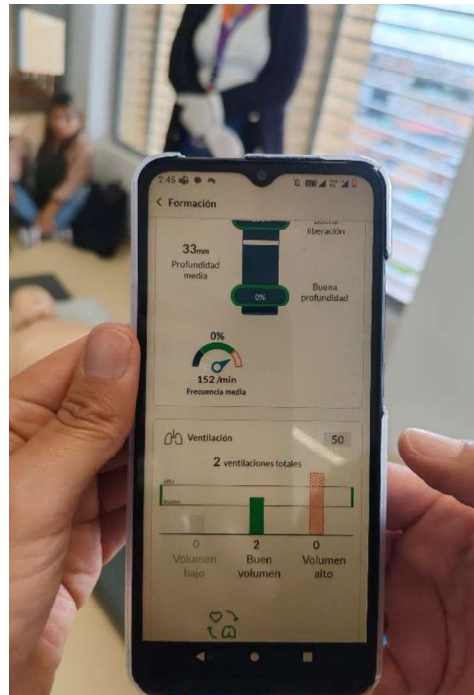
2:45

< Formación

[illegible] liberación

33mm
Profundidad media

0%

Buena profundidad

0%

152/min
Frecuencia media

Ventilación

50

2 ventilaciones totales

alto
bueno

0
Volumen bajo

2
Buen volumen

0
Volumen alto